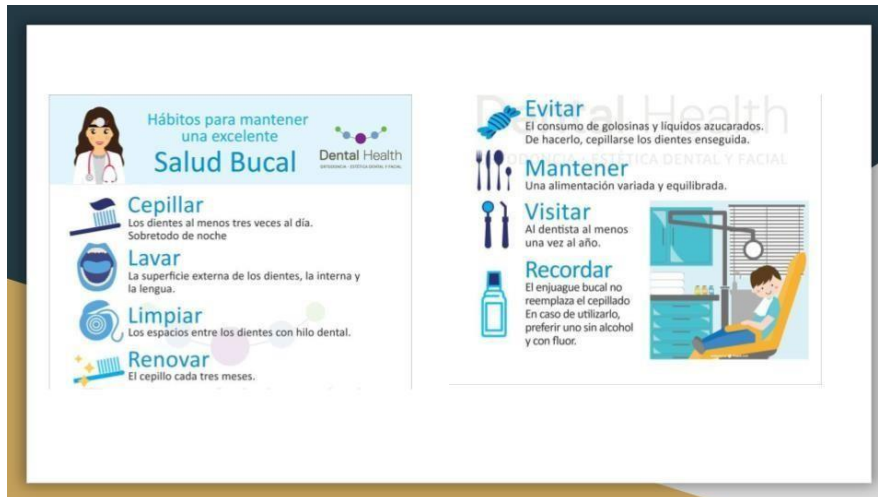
Hábitos para mantener una excelente
Salud Bucal

Dental Health
ORTODONCIA · ESTÉTICA DENTAL Y FACIAL

Cepillar
Los dientes al menos tres veces al día. Sobretodo de noche

Lavar
La superficie externa de los dientes, la interna y la lengua.

Limpiar
Los espacios entre los dientes con hilo dental.

Renovar
El cepillo cada tres meses.

Dental Health
ORTODONCIA · ESTÉTICA DENTAL Y FACIAL

Evitar
El consumo de golosinas y líquidos azucarados. De hacerlo, cepillarse los dientes enseguida.

Mantener
Una alimentación variada y equilibrada.

Visitar
Al dentista al menos una vez al año.

Recordar
El enjuague bucal no reemplaza el cepillado En caso de utilizarlo, preferir uno sin alcohol y con fluor.